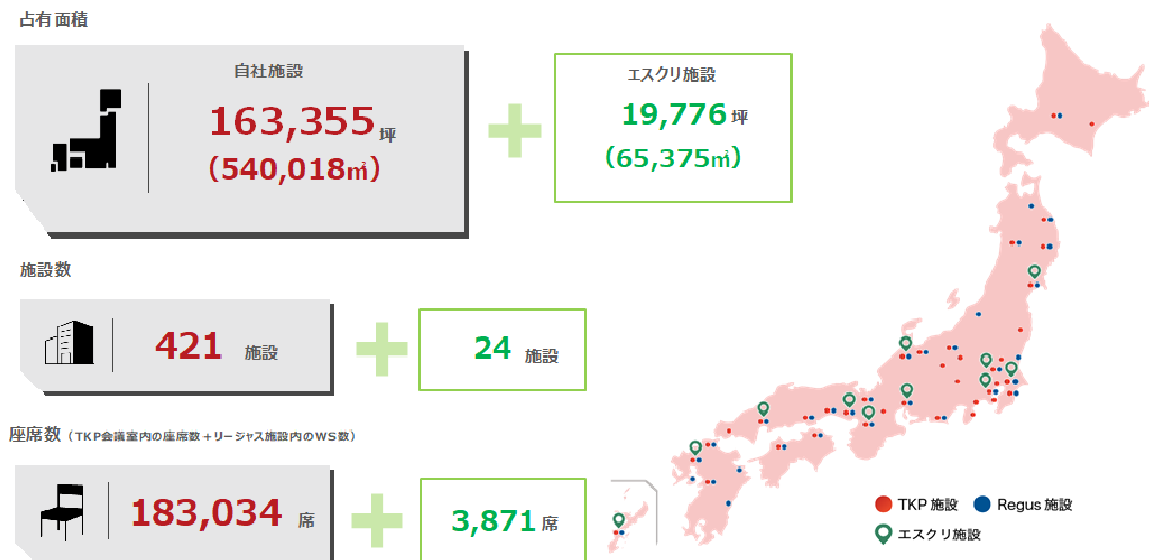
占有面積

自社施設

163,355坪

(540,018㎡)

エスクリ施設

19,776坪

(65,375㎡)

施設数

421 施設

24 施設

座席数（TKP会議室内の座席数＋リージャス施設内のWS数）

183,034 席

3,871 席

TKP施設 Regus施設

エスクリ施設